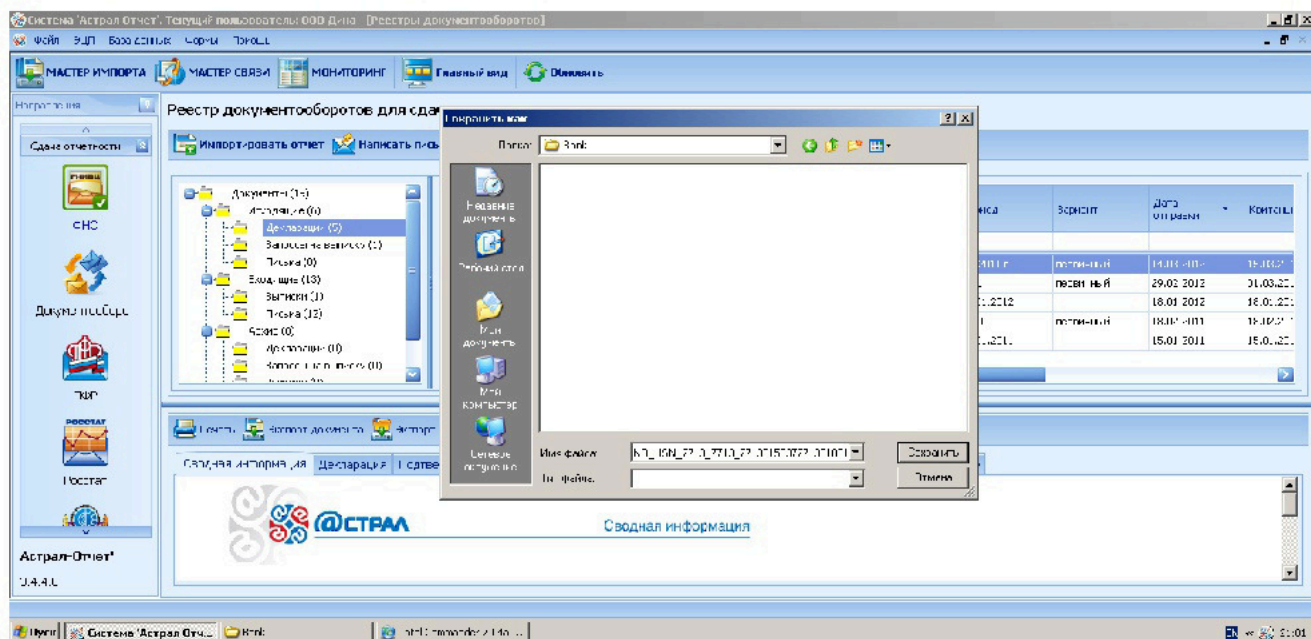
Система 'Астрал Отчет'. Текущий пользователь: ООО Дина [Реестры документооборотов]

Файл ЭЦП База данных Формы Помощь

МАСТЕР ИМПОРТА МАСТЕР СВЯЗИ МОНИТОРИНГ Главный вид Обновить

Навигация

Сдача отчетности

ФНС

Документооборот

ПФР

Росстат

Астрал-Отчет
1.4.4.0

Реестр документооборотов для сдачи

Импортировать отчет Написать письмо

Документы (15)
Исходящие (6)
Декларации (5)
Запросы на выписку (1)
Письма (0)
Входящие (13)
Выписки (1)
Письма (13)
Архив (0)
Декларации (0)
Запросы на выписку (0)
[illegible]

| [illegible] | Вариант | Дата отправки | Контроль |
|---|---|---|---|
| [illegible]2011 г | первичный | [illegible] | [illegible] |
| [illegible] | первичный | 29.03.2013 | 01.03.20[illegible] |
| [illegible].2012 | | 18.01.2012 | 18.01.20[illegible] |
| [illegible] | первичный | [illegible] | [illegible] |
| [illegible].2011 | | 15.01.2011 | 15.01.20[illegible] |

Печать Экспорт документа Экспорт

Сводная информация Декларация Подтв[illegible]

@СТРАЛ Сводная информация

Сохранить как

Папка: Book

Недавние документы
Рабочий стол
Мои документы
Мой компьютер
Сетевое окружение

Имя файла: NO_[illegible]
Тип файла:

Сохранить
Отмена

Пуск Система 'Астрал Отч... Book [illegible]

EN 21:01